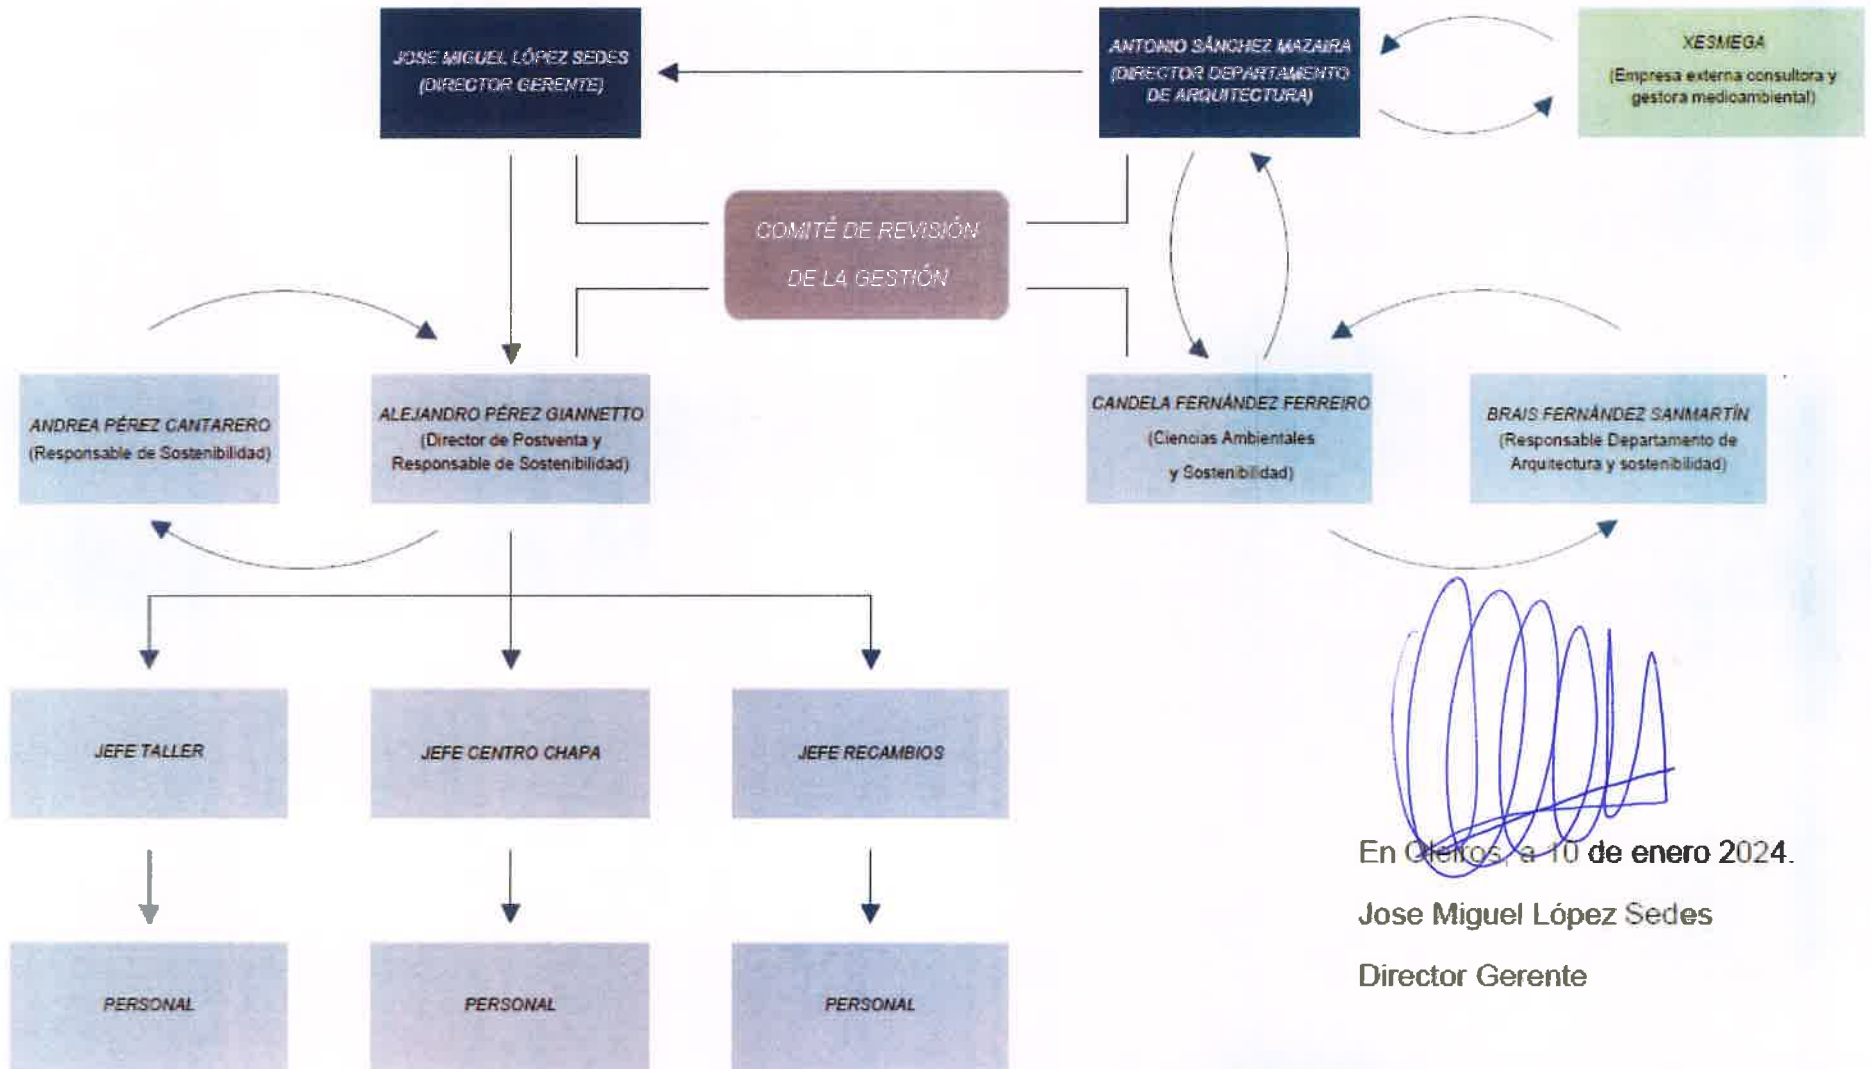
JOSE MIGUEL LÓPEZ SEDES (DIRECTOR GERENTE)

ANTONIO SÁNCHEZ MAZAIRA (DIRECTOR DEPARTAMENTO DE ARQUITECTURA)

XESMEGA (Empresa externa consultora y gestora medioambiental)

COMITÉ DE REVISIÓN DE LA GESTIÓN

ANDREA PÉREZ CANTARERO (Responsable de Sostenibilidad)

ALEJANDRO PÉREZ GIANNETTO (Director de Postventa y Responsable de Sostenibilidad)

CANDELA FERNÁNDEZ FERREIRO (Ciencias Ambientales y Sostenibilidad)

BRAIS FERNÁNDEZ SANMARTÍN (Responsable Departamento de Arquitectura y sostenibilidad)

JEFE TALLER

JEFE CENTRO CHAPA

JEFE RECAMBIOS

PERSONAL

PERSONAL

PERSONAL

En Oleiros, a 10 de enero 2024.

Jose Miguel López Sedes

Director Gerente